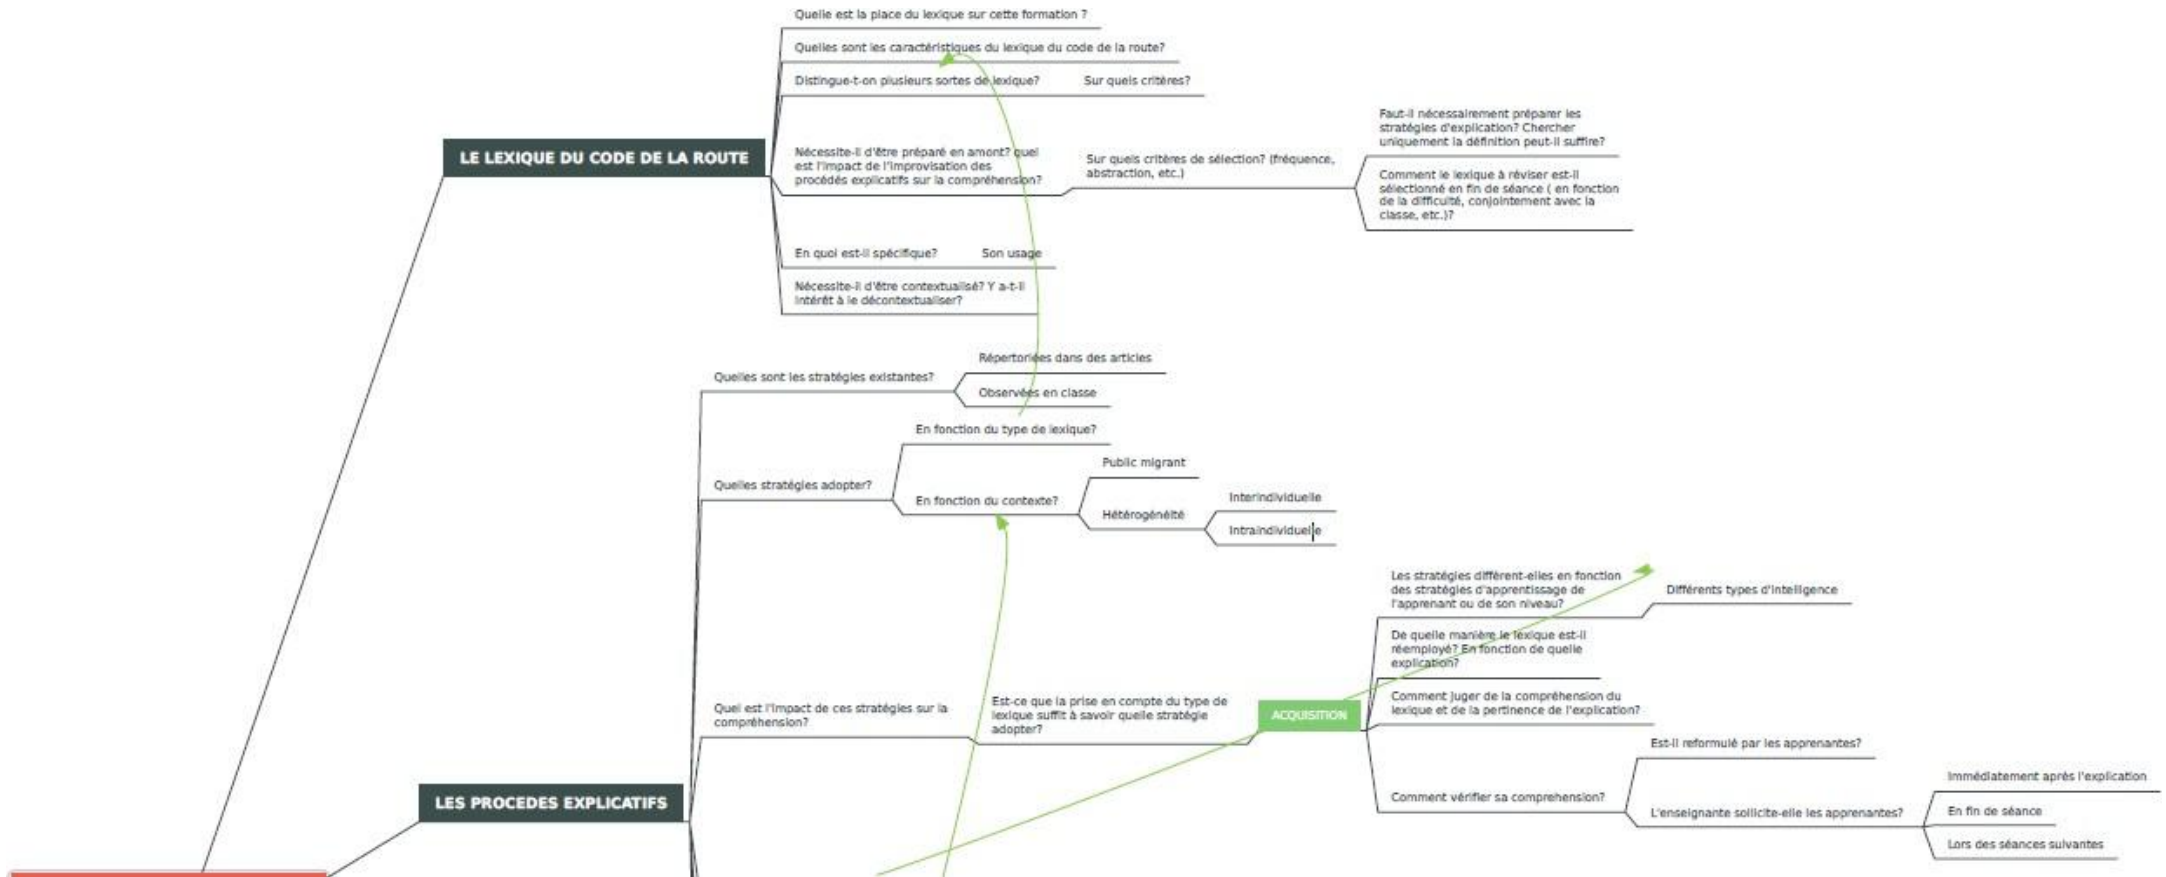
LE LEXIQUE DU CODE DE LA ROUTE

Quelle est la place du lexique sur cette formation ?

Quelles sont les caractéristiques du lexique du code de la route?

Distingue-t-on plusieurs sortes de lexique?

Sur quels critères?

Nécessite-t-il d'être préparé en amont? quel est l'impact de l'improvisation des procédés explicatifs sur la compréhension?

Sur quels critères de sélection? (fréquence, abstraction, etc.)

Faut-il nécessairement préparer les stratégies d'explication? Chercher uniquement la définition peut-il suffire?

Comment le lexique à réviser est-il sélectionné en fin de séance ( en fonction de la difficulté, conjointement avec la classe, etc.)?

En quoi est-il spécifique?

Son usage

Nécessite-il d'être contextualisé? Y a-t-il intérêt à le décontextualiser?

LES PROCEDES EXPLICATIFS

Quelles sont les stratégies existantes?

Répertoriées dans des articles

Observées en classe

Quelles stratégies adopter?

En fonction du type de lexique?

En fonction du contexte?

Public migrant

Hétérogénéité

Interindividuelle

Intraindividuelle

Quel est l'impact de ces stratégies sur la compréhension?

Est-ce que la prise en compte du type de lexique suffit à savoir quelle stratégie adopter?

ACQUISITION

Les stratégies diffèrent-elles en fonction des stratégies d'apprentissage de l'apprenant ou de son niveau?

Différents types d'intelligence

De quelle manière le lexique est-il réemployé? En fonction de quelle explication?

Comment juger de la compréhension du lexique et de la pertinence de l'explication?

Comment vérifier sa comprehension?

Est-il reformulé par les apprenantes?

L'enseignante sollicite-elle les apprenantes?

Immédiatement après l'explication

En fin de séance

Lors des séances suivantes